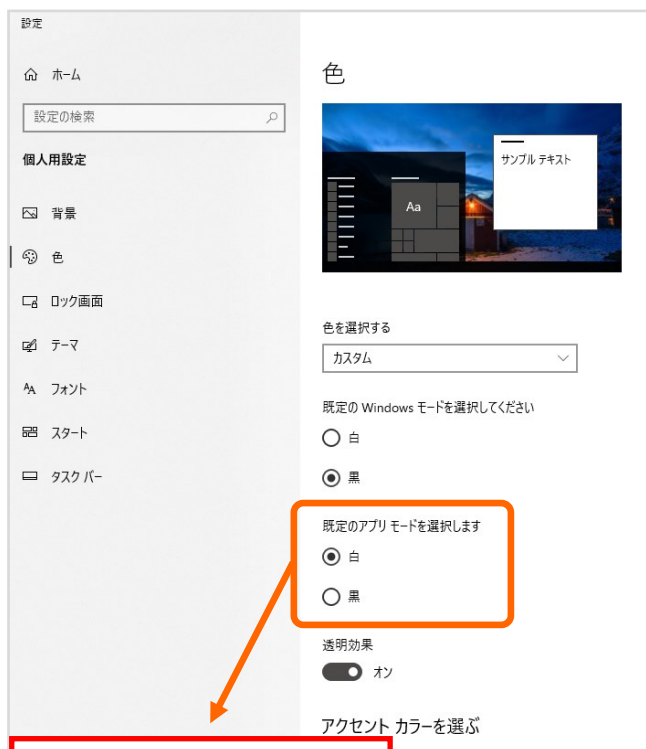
設定

ホーム

設定の検索

個人用設定

背景

色

ロック画面

テーマ

フォント

スタート

タスク バー

色

サンプル テキスト

Aa

色を選択する

カスタム

既定の Windows モードを選択してください

白

黒

既定のアプリ モードを選択します

白

黒

透明効果

オン

アクセント カラーを選ぶ